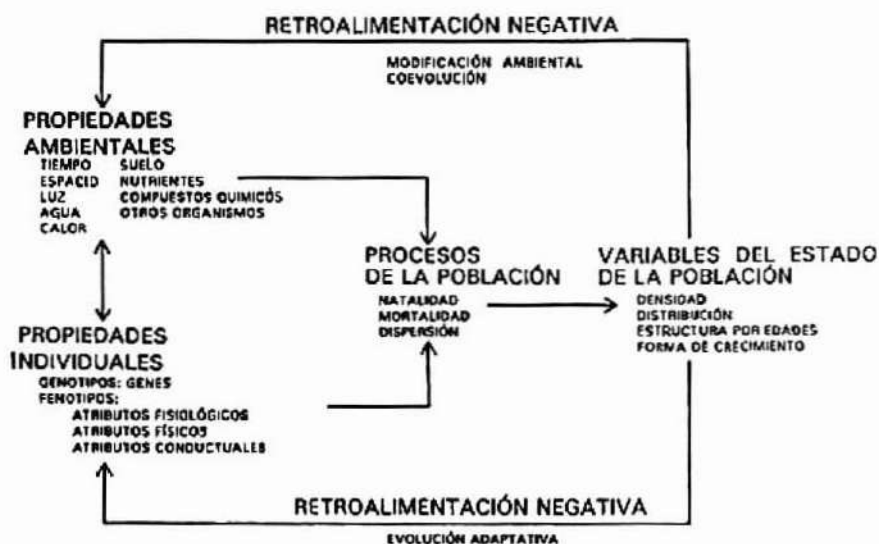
RETROALIMENTACIÓN NEGATIVA

MODIFICACIÓN AMBIENTAL
COEVOLUCIÓN

PROPIEDADES AMBIENTALES
TIEMPO
ESPACIO
LUZ
AGUA
CALOR
SUELO
NUTRIENTES
COMPUESTOS QUIMICOS
OTROS ORGANISMOS

PROCESOS DE LA POBLACIÓN
NATALIDAD
MORTALIDAD
DISPERSIÓN

VARIABLES DEL ESTADO DE LA POBLACIÓN
DENSIDAD
DISTRIBUCIÓN
ESTRUCTURA POR EDADES
FORMA DE CRECIMIENTO

PROPIEDADES INDIVIDUALES
GENOTIPOS: GENES
FENOTIPOS:
ATRIBUTOS FISIOLÓGICOS
ATRIBUTOS FÍSICOS
ATRIBUTOS CONDUCTUALES

RETROALIMENTACIÓN NEGATIVA
EVOLUCIÓN ADAPTATIVA